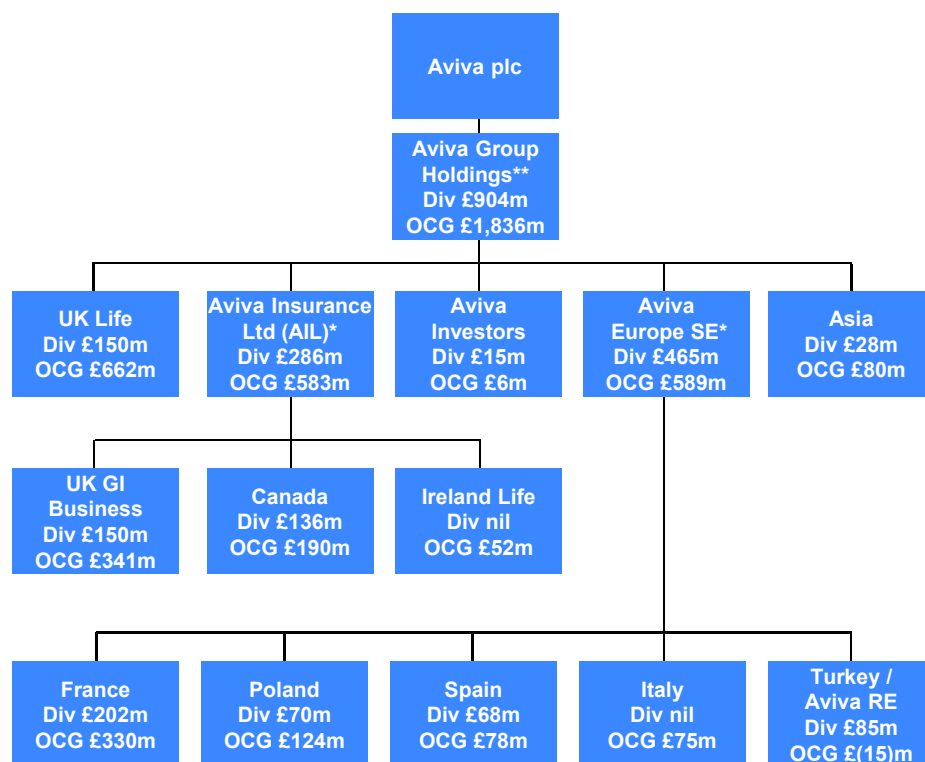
Aviva plc

Aviva Group Holdings** Div £904m OCG £1,836m

UK Life Div £150m OCG £662m

Aviva Insurance Ltd (AIL)* Div £286m OCG £583m

Aviva Investors Div £15m OCG £6m

Aviva Europe SE* Div £465m OCG £589m

Asia Div £28m OCG £80m

UK GI Business Div £150m OCG £341m

Canada Div £136m OCG £190m

Ireland Life Div nil OCG £52m

France Div £202m OCG £330m

Poland Div £70m OCG £124m

Spain Div £68m OCG £78m

Italy Div nil OCG £75m

Turkey / Aviva RE Div £85m OCG £(15)m